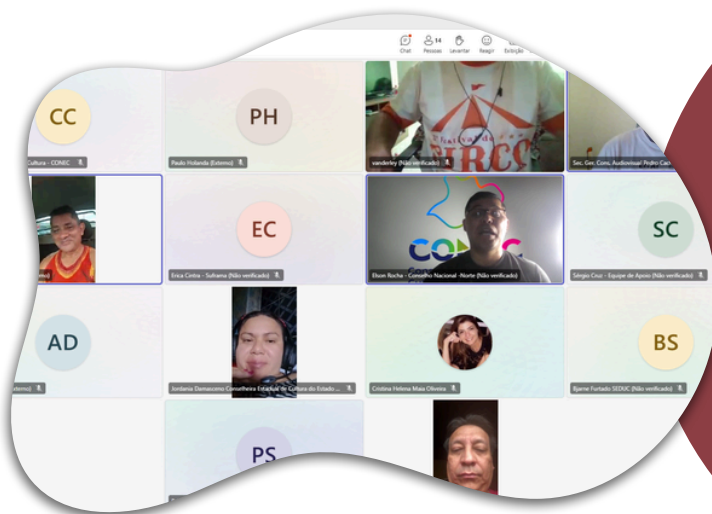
Chat
14 Pessoas
Levantar
Reagir
Exibição

CC
Cultura - CONEC

PH
Paulo Holanda (Externo)

vanderley (Não verificado)

Sec. Ger. Com. Audiovisual Pedro Cac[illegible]

EC
Erica Cintra - Suframa (Não verificado)

CON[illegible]

Elson Rocha - Conselho Nacional -Norte (Não verificado)

SC
Sérgio Cruz - Equipe de Apoio (Não verificado)

AD
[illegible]terno)

Jordania Damasceno Conselheira Estadual de Cultura do Estado ...

Cristina Helena Maia Oliveira

BS
Bjarne Furtado SEDUC (Não verificado)

PS